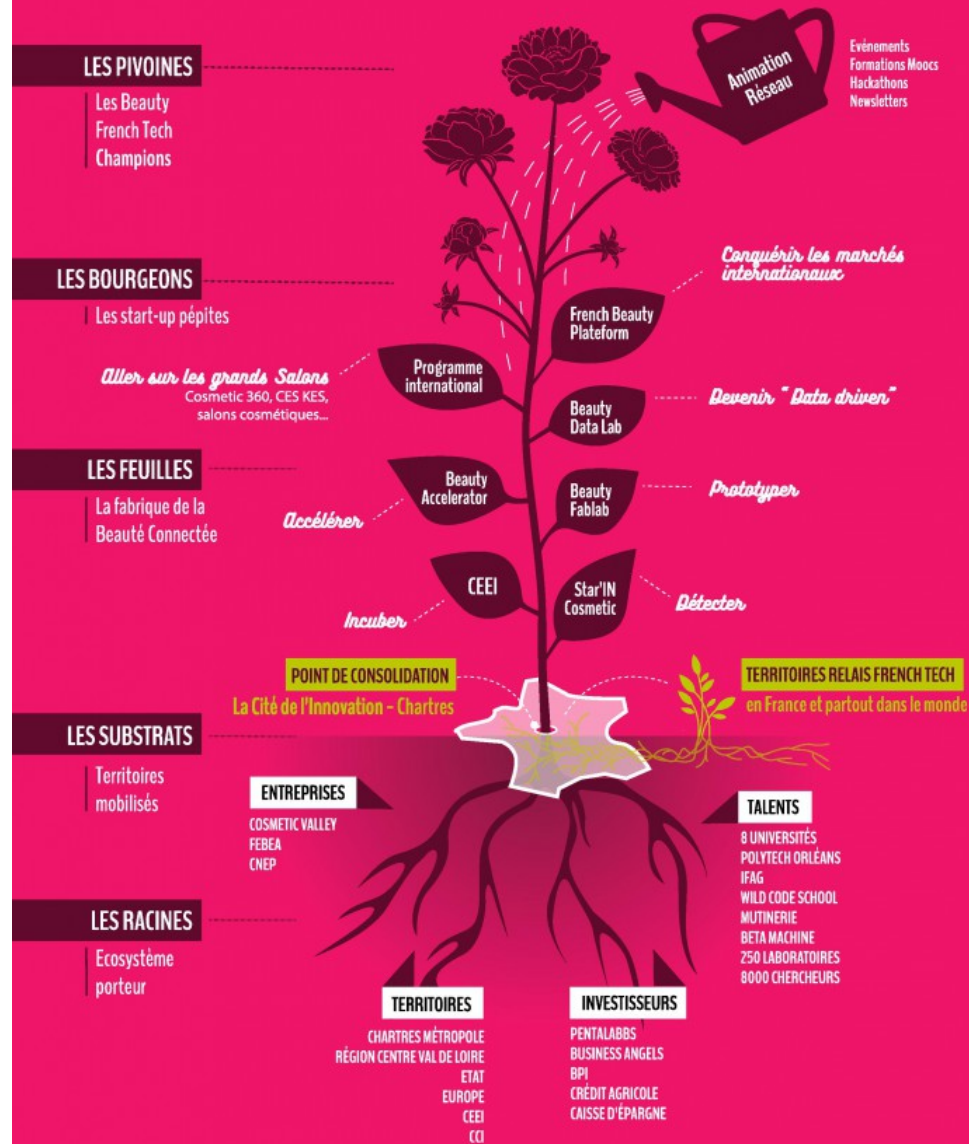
LES PIVOINES
Les Beauty French Tech Champions

Animation Réseau

Evénements
Formations Moocs
Hackathons
Newsletters

LES BOURGEONS
Les start-up pépites

Conquérir les marchés internationaux

French Beauty Plateform

Aller sur les grands Salons
Cosmetic 360, CES KES, salons cosmétiques...

Programme international

Beauty Data Lab

Devenir "Data driven"

LES FEUILLES
La fabrique de la Beauté Connectée

Beauty Accelerator

Accélérer

Beauty Fablab

Prototyper

CEEI

Incuber

Star'IN Cosmetic

Détecter

POINT DE CONSOLIDATION
La Cité de l'Innovation - Chartres

TERRITOIRES RELAIS FRENCH TECH
en France et partout dans le monde

LES SUBSTRATS
Territoires mobilisés

ENTREPRISES
COSMETIC VALLEY
FEBEA
CNEP

TALENTS
8 UNIVERSITÉS
POLYTECH ORLÉANS
IFAG
WILD CODE SCHOOL
MUTINERIE
BETA MACHINE
250 LABORATOIRES
8000 CHERCHEURS

LES RACINES
Ecosystème porteur

TERRITOIRES
CHARTRES MÉTROPOLE
RÉGION CENTRE VAL DE LOIRE
ETAT
EUROPE
CEEI
CCI

INVESTISSEURS
PENTALABBS
BUSINESS ANGELS
BPI
CRÉDIT AGRICOLE
CAISSE D'ÉPARGNE